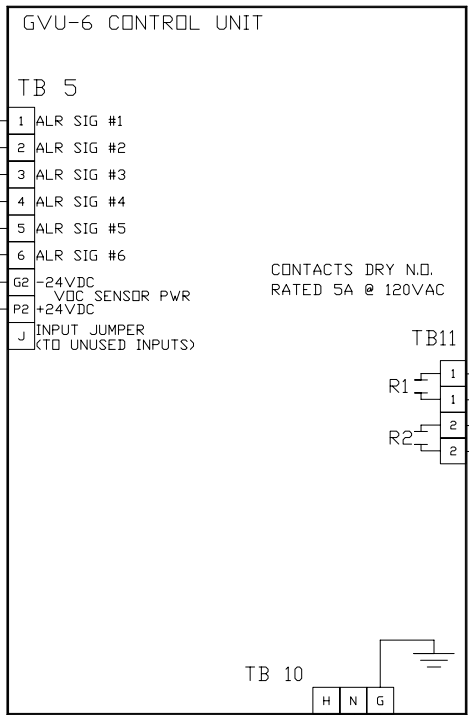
GVU-6 CONTROL UNIT

TB 5

1 ALR SIG #1
2 ALR SIG #2
3 ALR SIG #3
4 ALR SIG #4
5 ALR SIG #5
6 ALR SIG #6
G2 -24VDC
VDC SENSOR PWR
P2 +24VDC
J INPUT JUMPER (TO UNUSED INPUTS)

CONTACTS DRY N.O.
RATED 5A @ 120VAC

TB11
R1 1 1
R2 2 2

TB 10
H N G